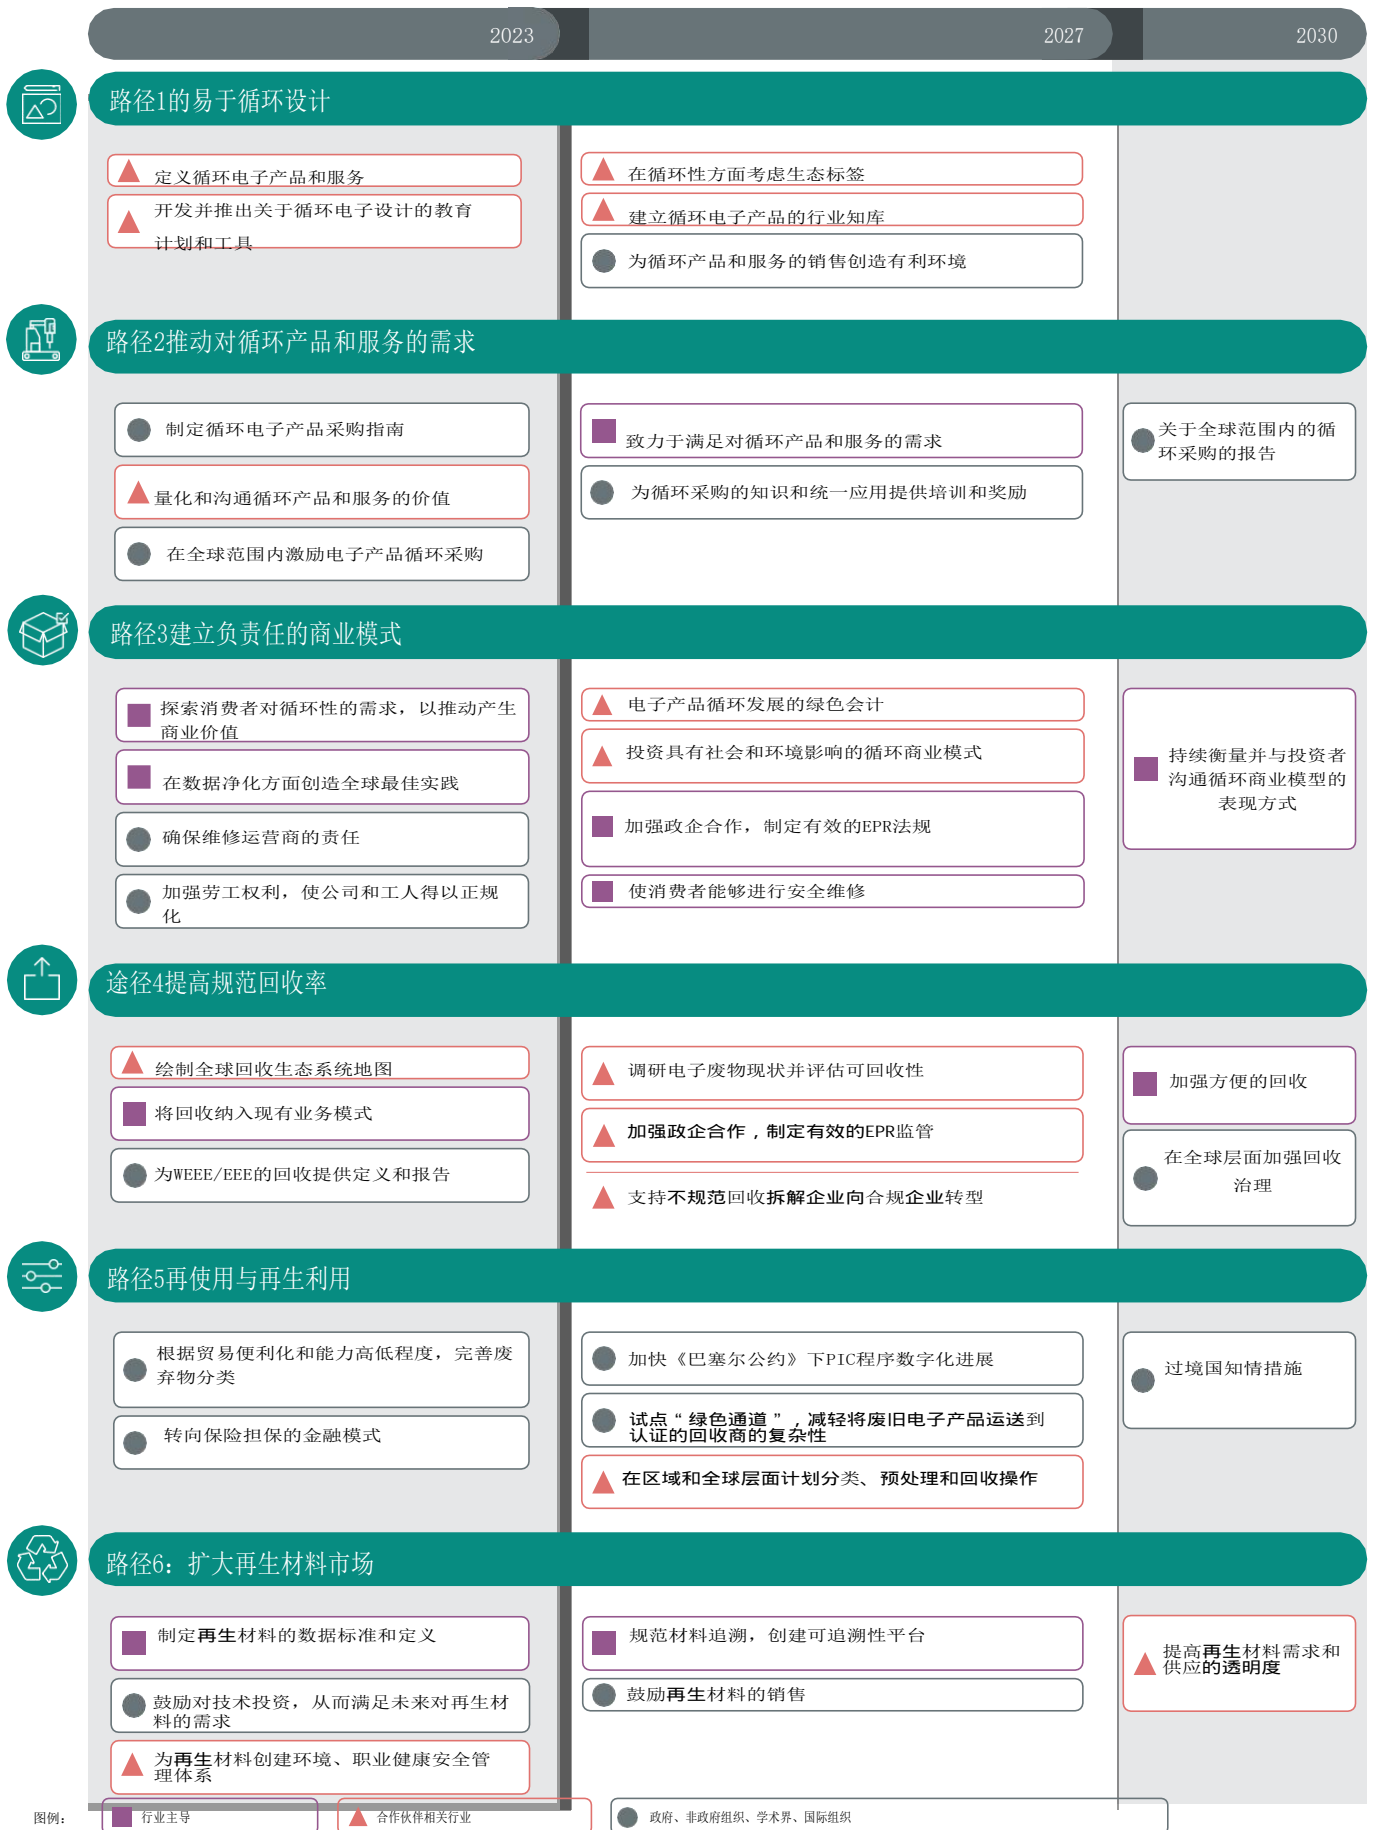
2023

2027

2030

路径1的易于循环设计

定义循环电子产品和服务

开发并推出关于循环电子设计的教育计划和工具

在循环性方面考虑生态标签

建立循环电子产品的行业知库

为循环产品和服务的销售创造有利环境

路径2推动对循环产品和服务的需求

制定循环电子产品采购指南

量化和沟通循环产品和服务的价值

在全球范围内激励电子产品循环采购

致力于满足对循环产品和服务的需求

为循环采购的知识和统一应用提供培训和奖励

关于全球范围内的循环采购的报告

路径3建立负责任的商业模式

探索消费者对循环性的需求，以推动产生商业价值

在数据净化方面创造全球最佳实践

确保维修运营商的责任

加强劳工权利，使公司和工人得以正规化

电子产品循环发展的绿色会计

投资具有社会和环境影响的循环商业模式

加强政企合作，制定有效的EPR法规

使消费者能够进行安全维修

持续衡量并与投资者沟通循环商业模型的表现方式

途径4提高规范回收率

绘制全球回收生态系统地图

将回收纳入现有业务模式

为WEEE/EEE的回收提供定义和报告

调研电子废物现状并评估可回收性

加强政企合作，制定有效的EPR监管

支持不规范回收拆解企业向合规企业转型

加强方便的回收

在全球层面加强回收治理

路径5再使用与再生利用

根据贸易便利化和能力高低程度，完善废弃物分类

转向保险担保的金融模式

加快《巴塞尔公约》下PIC程序数字化进展

试点“绿色通道”，减轻将废旧电子产品运送到认证的回收商的复杂性

在区域和全球层面计划分类、预处理和回收操作

过境国知情措施

路径6：扩大再生材料市场

制定再生材料的数据标准和定义

鼓励对技术投资，从而满足未来对再生材料的需求

为再生材料创建环境、职业健康安全管理体系

规范材料追溯，创建可追溯性平台

鼓励再生材料的销售

提高再生材料需求和供应的透明度

图例：

行业主导

合作伙伴相关行业

政府、非政府组织、学术界、国际组织